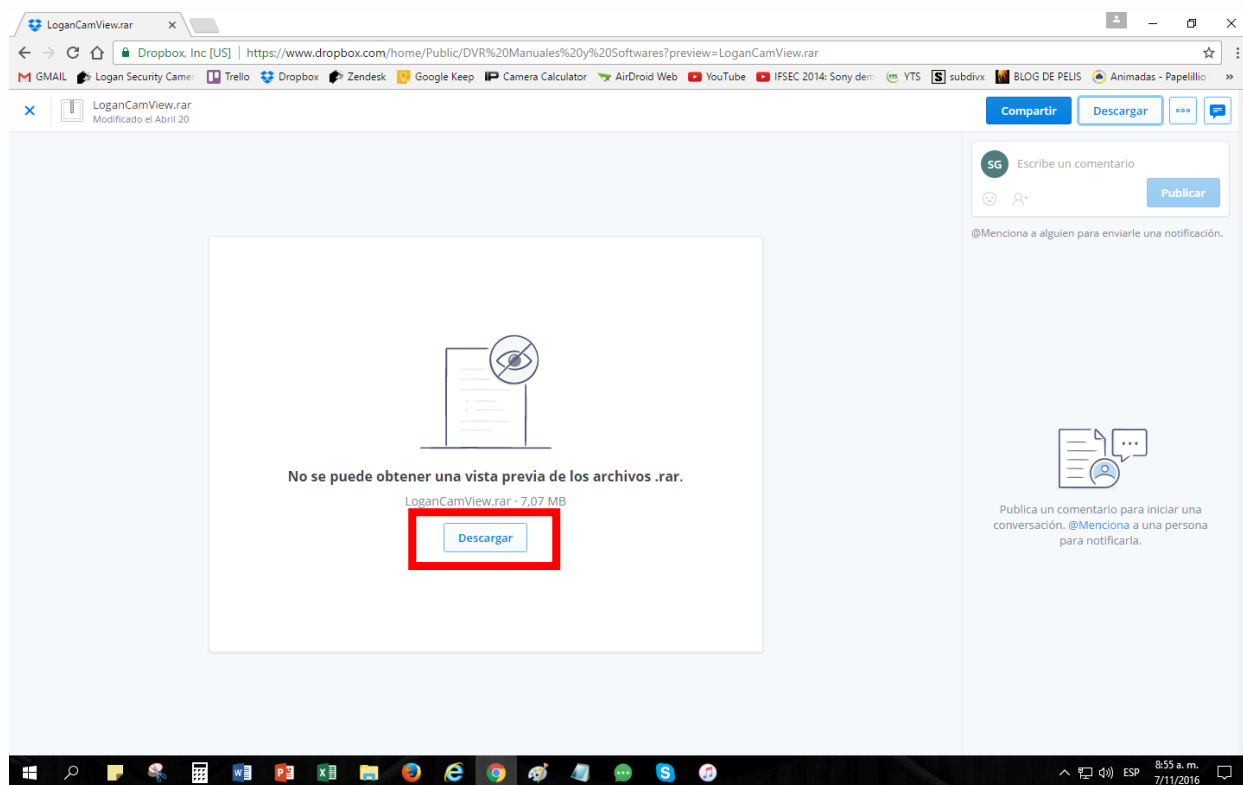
LoganCamView.rar ×

Dropbox, Inc [US] | https://www.dropbox.com/home/Public/DVR%20Manuales%20y%20Softwares?preview=LoganCamView.rar

GMAIL Logan Security Camer Trello Dropbox Zendesk Google Keep Camera Calculator AirDroid Web YouTube IFSEC 2014: Sony den YTS subdivx BLOG DE PELIS Animadas - Papelillo »

LoganCamView.rar
Modificado el Abril 20

Compartir Descargar •••

SG Escribe un comentario

Publicar

@Menciona a alguien para enviarle una notificación.

No se puede obtener una vista previa de los archivos .rar.

LoganCamView.rar · 7,07 MB

Descargar

Publica un comentario para iniciar una conversación. @Menciona a una persona para notificarla.

ESP 8:55 a. m. 7/11/2016